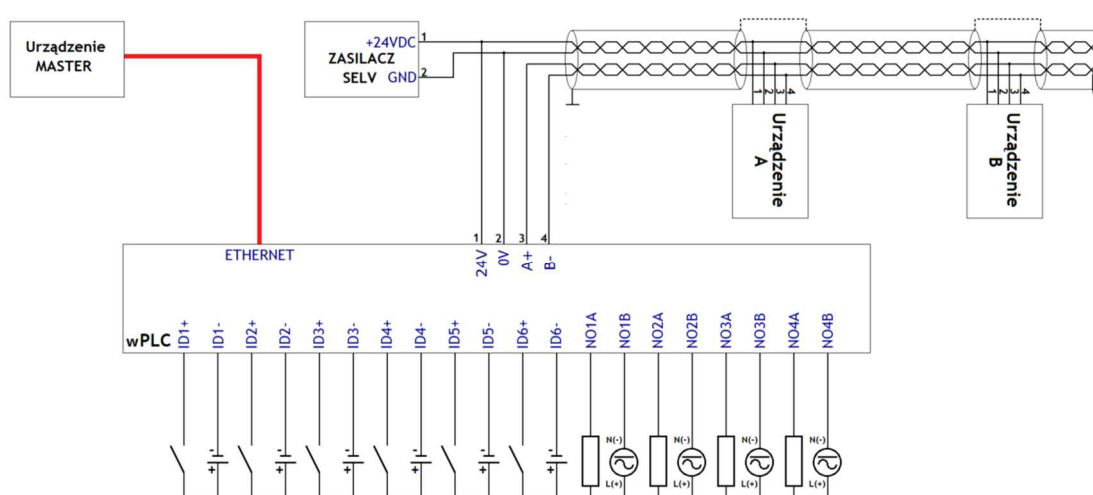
Urządzenie MASTER

+24VDC 1
ZASILACZ
SELV GND 2

1 2 3 4
Urządzenie A

1 2 3 4
Urządzenie B

ETHERNET

1 2 3 4
24V 0V A+ B-

wPLC ID1+ ID1- ID2+ ID2- ID3+ ID3- ID4+ ID4- ID5+ ID5- ID6+ ID6- NO1A NO1B NO2A NO2B NO3A NO3B NO4A NO4B

- + - + - + - + - + - +

N(-) L(+) N(-) L(+) N(-) L(+) N(-) L(+)